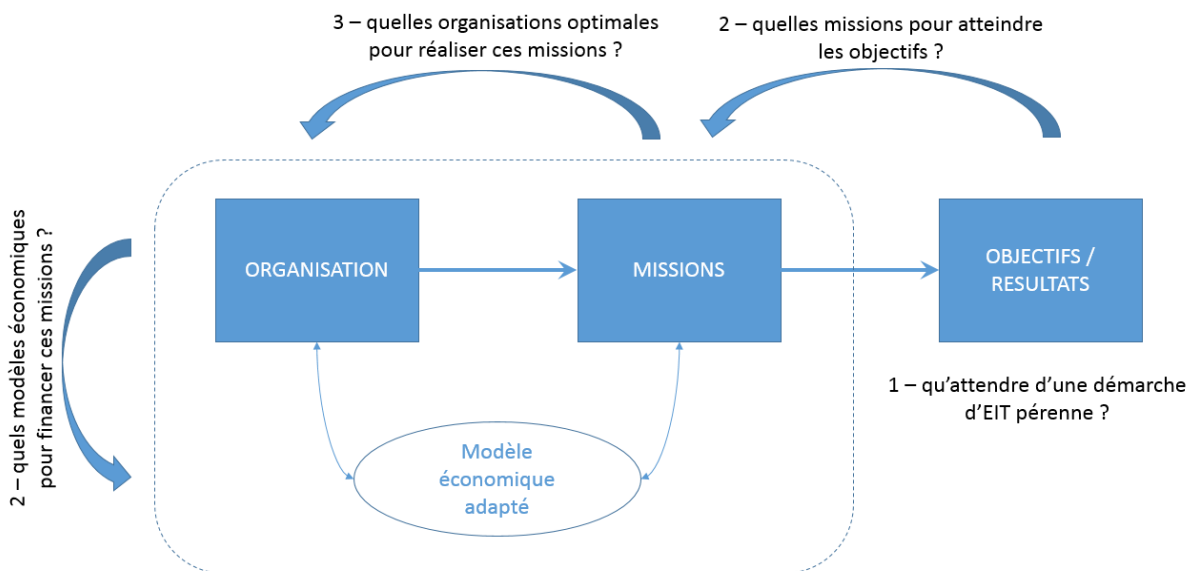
3 – quelles organisations optimales pour réaliser ces missions ?

2 – quelles missions pour atteindre les objectifs ?

2 – quels modèles économiques pour financer ces missions ?

ORGANISATION

MISSIONS

OBJECTIFS / RESULTATS

1 – qu'attendre d'une démarche d'EIT pérenne ?

Modèle économique adapté